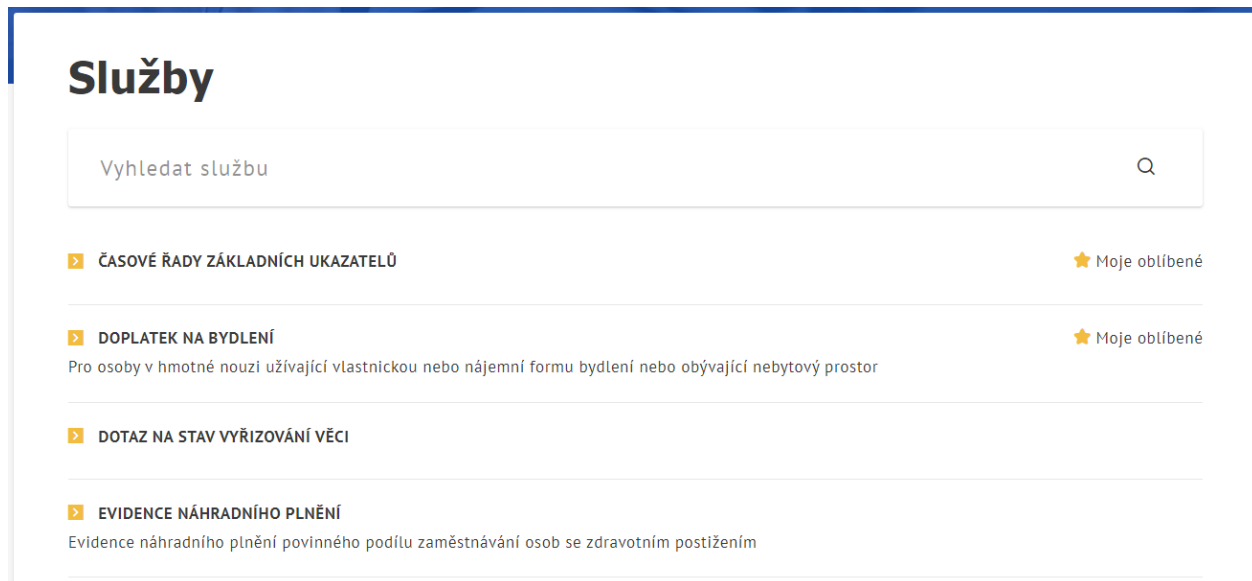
Služby

Vyhledat službu

ČASOVÉ ŘADY ZÁKLADNÍCH UKAZATELŮ

Moje oblíbené

DOPLATEK NA BYDLENÍ

Moje oblíbené

Pro osoby v hmotné nouzi užívající vlastnickou nebo nájemní formu bydlení nebo obývající nebytový prostor

DOTAZ NA STAV VYŘIZOVÁNÍ VĚCI

EVIDENCE NÁHRADNÍHO PLNĚNÍ

Evidence náhradního plnění povinného podílu zaměstnávání osob se zdravotním postižením